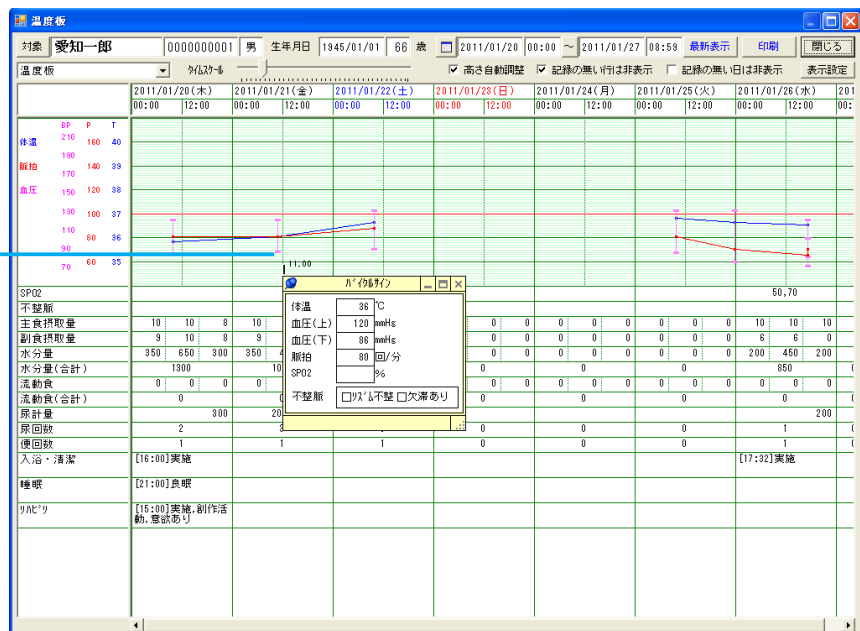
温度板

対象 愛知一郎 0000000001 男 生年月日 1945/01/01 66 歳 2011/01/20 00:00 ~ 2011/01/27 08:59 最新表示 印刷 閉じる

温度板 ﾀｲﾑｽｹｰﾙ ☑ 高さ自動調整 ☑ 記録の無い行は非表示 ☐ 記録の無い日は非表示 表示設定

| | 2011/01/20(木) | | 2011/01/21(金) | | 2011/01/22(土) | | 2011/01/23(日) | | 2011/01/24(月) | | 2011/01/25(火) | | 2011/01/26(水) | | 201 |
|---|---|---|---|---|---|---|---|---|---|---|---|---|---|---|---|
| | 00:00 | 12:00 | 00:00 | 12:00 | 00:00 | 12:00 | 00:00 | 12:00 | 00:00 | 12:00 | 00:00 | 12:00 | 00:00 | 12:00 | 00: |

BP P T
体温 210 160 40
190
脈拍 140 39
170
血圧 150 120 38
130 100 37
110 80 36
90
70 60 35

11:00

ﾊﾞｲﾀﾙｻｲﾝ
体温 36 ℃
血圧(上) 120 mmHg
血圧(下) 86 mmHg
脈拍 80 回/分
SPO2 %
不整脈 ☐ﾘｽﾞﾑ不整 ☐欠滞あり

SPO2 50,70
不整脈
主食摂取量 10 10 8 10 0 0 0 0 0 0 0 0 10 10 10
副食摂取量 9 10 8 9 0 0 0 0 0 0 0 0 6 6 0
水分量 350 650 300 350 0 0 0 0 0 0 0 0 200 450 200
水分量(合計) 1300 10 0 0 0 850
流動食 0 0 0 0 0 0 0 0 0 0 0 0 0 0 0
流動食(合計) 0 0 0 0 0 0
尿計量 300 20 200
尿回数 2 0 0 0 1
便回数 1 1 1 0 0 0 1
入浴・清潔 [16:00]実施 [17:32]実施
睡眠 [21:00]良眠
ﾘﾊﾋﾞﾘ [15:00]実施,創作活動,意欲あり